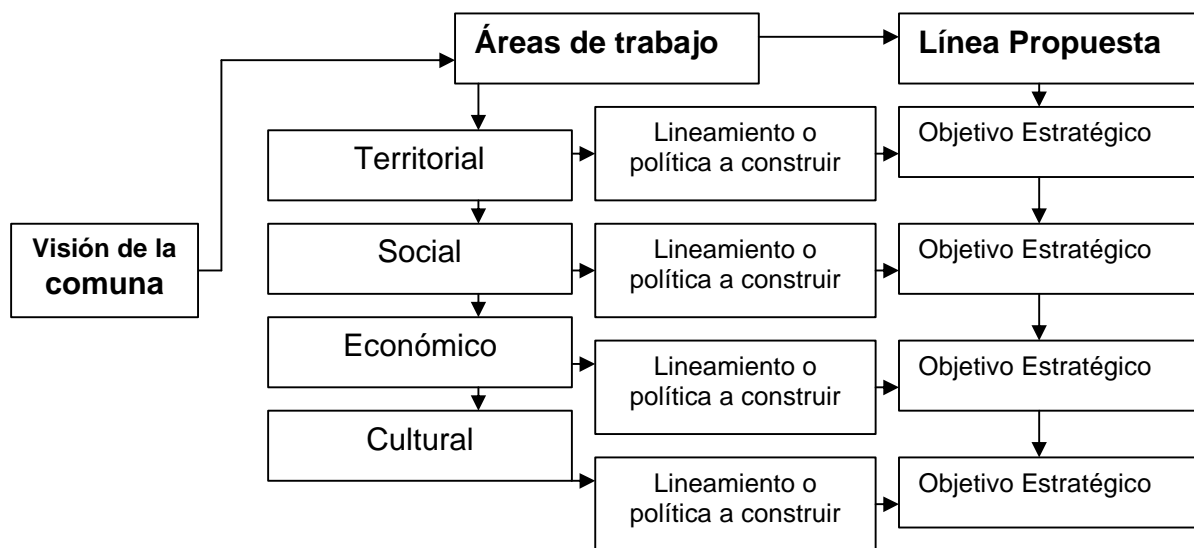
Áreas de trabajo

Línea Propuesta

Visión de la comuna

Territorial

Lineamiento o política a construir

Objetivo Estratégico

Social

Lineamiento o política a construir

Objetivo Estratégico

Económico

Lineamiento o política a construir

Objetivo Estratégico

Cultural

Lineamiento o política a construir

Objetivo Estratégico